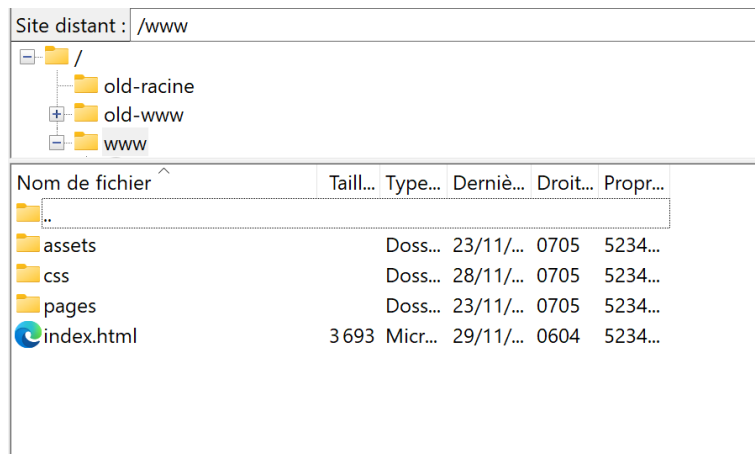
Site distant : /www

/
old-racine
old-www
www

| Nom de fichier | Taill... | Type... | Derniè... | Droit... | Propr... |
|---|---|---|---|---|---|
| .. | | | | | |
| assets | | Doss... | 23/11/... | 0705 | 5234... |
| css | | Doss... | 28/11/... | 0705 | 5234... |
| pages | | Doss... | 23/11/... | 0705 | 5234... |
| index.html | 3 693 | Micr... | 29/11/... | 0604 | 5234... |